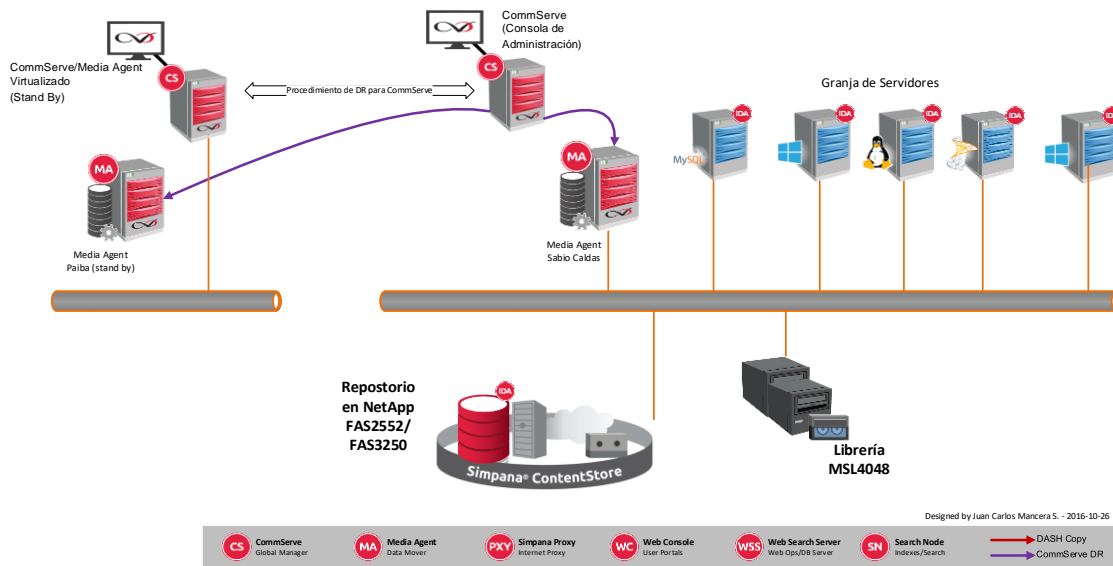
CS
CommServe/Media Agent Virtualizado (Stand By)

CS
CommServe (Consola de Administración)

Procedimiento de DR para CommServe

Granja de Servidores

IDA IDA IDA IDA IDA

MySQL

MA
Media Agent Paiba (stand by)

MA
Media Agent Sabio Caldas

Repostorio en NetApp FAS2552/ FAS3250

IDA

Simpana® ContentStore

Librería MSL4048

Designed by Juan Carlos Mancera S. - 2016-10-26

CS CommServe Global Manager
MA Media Agent Data Mover
PXY Simpana Proxy Internet Proxy
WC Web Console User Portals
WSS Web Search Server Web Ops/DB Server
SN Search Node Indexes/Search
DASH Copy
CommServe DR